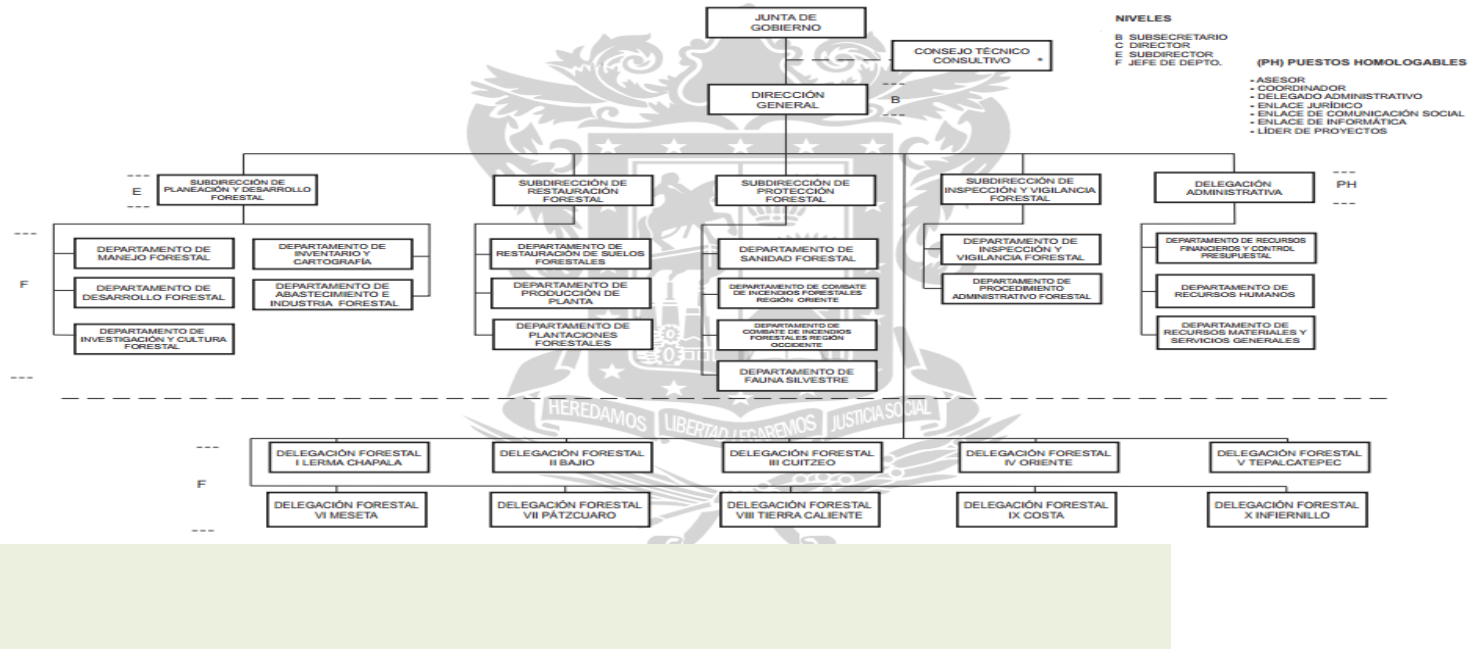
JUNTA DE GOBIERNO

NIVELES

B SUBSECRETARIO
C DIRECTOR
E SUBDIRECTOR
F JEFE DE DEPTO.

CONSEJO TÉCNICO CONSULTIVO *

(PH) PUESTOS HOMOLOGABLES

- ASESOR
- COORDINADOR
- DELEGADO ADMINISTRATIVO
- ENLACE JURÍDICO
- ENLACE DE COMUNICACIÓN SOCIAL
- ENLACE DE INFORMÁTICA
- LÍDER DE PROYECTOS

DIRECCIÓN GENERAL

B

E

SUBDIRECCIÓN DE PLANEACIÓN Y DESARROLLO FORESTAL

SUBDIRECCIÓN DE RESTAURACIÓN FORESTAL

SUBDIRECCIÓN DE PROTECCIÓN FORESTAL

SUBDIRECCIÓN DE INSPECCIÓN Y VIGILANCIA FORESTAL

DELEGACIÓN ADMINISTRATIVA

PH

F

DEPARTAMENTO DE MANEJO FORESTAL

DEPARTAMENTO DE INVENTARIO Y CARTOGRAFÍA

DEPARTAMENTO DE DESARROLLO FORESTAL

DEPARTAMENTO DE ABASTECIMIENTO E INDUSTRIA FORESTAL

DEPARTAMENTO DE INVESTIGACIÓN Y CULTURA FORESTAL

DEPARTAMENTO DE RESTAURACIÓN DE SUELOS FORESTALES

DEPARTAMENTO DE PRODUCCIÓN DE PLANTA

DEPARTAMENTO DE PLANTACIONES FORESTALES

DEPARTAMENTO DE SANIDAD FORESTAL

DEPARTAMENTO DE COMBATE DE INCENDIOS FORESTALES REGIÓN ORIENTE

DEPARTAMENTO DE COMBATE DE INCENDIOS FORESTALES REGIÓN OCCIDENTE

DEPARTAMENTO DE FAUNA SILVESTRE

DEPARTAMENTO DE INSPECCIÓN Y VIGILANCIA FORESTAL

DEPARTAMENTO DE PROCEDIMIENTO ADMINISTRATIVO FORESTAL

DEPARTAMENTO DE RECURSOS FINANCIEROS Y CONTROL PRESUPUESTAL

DEPARTAMENTO DE RECURSOS HUMANOS

DEPARTAMENTO DE RECURSOS MATERIALES Y SERVICIOS GENERALES

HEREDAMOS LIBERTAD LEGAREMOS JUSTICIA SOCIAL

F

DELEGACIÓN FORESTAL I LERMA CHAPALA

DELEGACIÓN FORESTAL II BAJIO

DELEGACIÓN FORESTAL III CUITZEO

DELEGACIÓN FORESTAL IV ORIENTE

DELEGACIÓN FORESTAL V TEPALCATEPEC

DELEGACIÓN FORESTAL VI MESETA

DELEGACIÓN FORESTAL VII PÁTZCUARO

DELEGACIÓN FORESTAL VIII TIERRA CALIENTE

DELEGACIÓN FORESTAL IX COSTA

DELEGACIÓN FORESTAL X INFIERNILLO